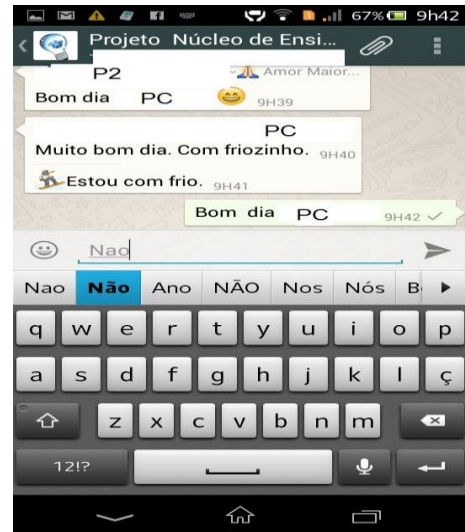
67% 9h42
Projeto Núcleo de Ensi...
P2
Amor Maior...
Bom dia PC
9H39
PC
Muito bom dia. Com friozinho. 9H40
Estou com frio. 9H41
Bom dia PC
9H42
Nao
Nao
Não
Ano
NÃO
Nos
Nós
B
q w e r t y u i o p
a s d f g h j k l ç
z x c v b n m
12!?